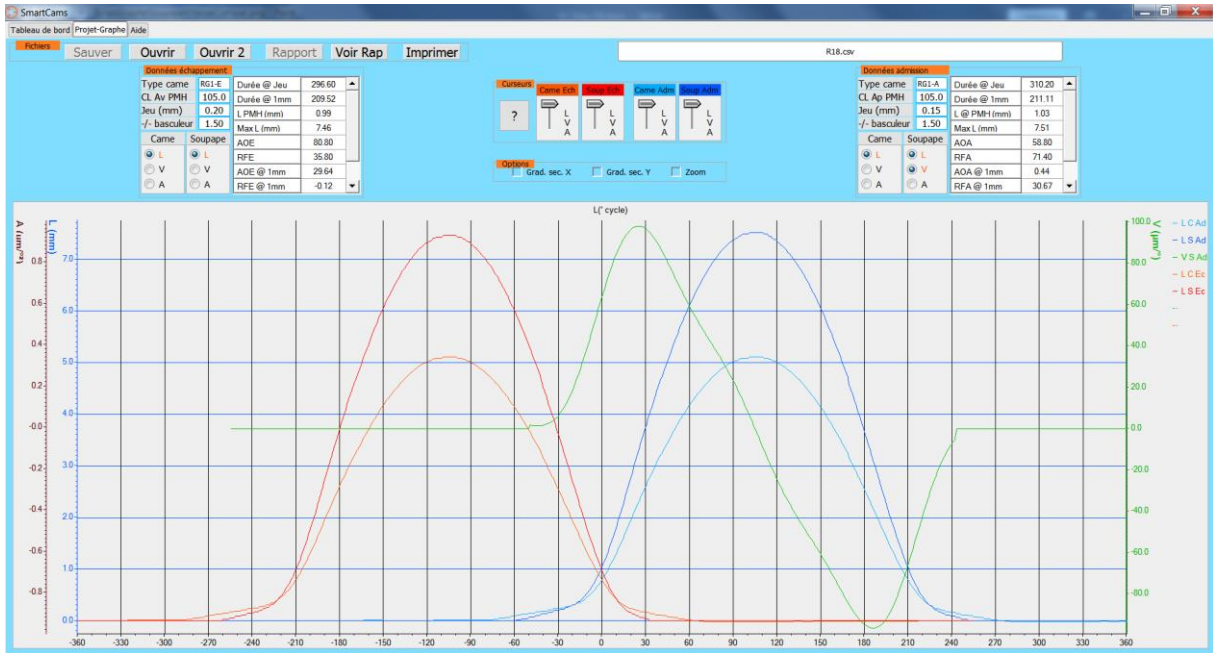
SmartCams

Tableau de bord | Projet-Graphe | Aide

Fichiers
Sauver | Ouvrir | Ouvrir 2 | Rapport | Voir Rap | Imprimer

R18.csv

Données échappement

| Type came | RG1-E | Durée @ Jeu | 296.60 |
|---|---|---|---|
| CL Av PMH | 105.0 | Durée @ 1mm | 209.52 |
| Jeu (mm) | 0.20 | L PMH (mm) | 0.99 |
| -/- basculeur | 1.50 | Max L (mm) | 7.46 |
| Came | Soupape | AOE | 80.80 |
| L | L | RFE | 35.80 |
| V | V | AOE @ 1mm | 29.64 |
| A | A | RFE @ 1mm | -0.12 |

Curseurs
? | Came Ech | Soup Ech | Came Adm | Soup Adm
L V A | L V A | L V A | L V A

Options
Grad. sec. X | Grad. sec. Y | Zoom

Données admission

| Type came | RG1-A | Durée @ Jeu | 310.20 |
|---|---|---|---|
| CL Ap PMH | 105.0 | Durée @ 1mm | 211.11 |
| Jeu (mm) | 0.15 | L @ PMH (mm) | 1.03 |
| -/- basculeur | 1.50 | Max L (mm) | 7.51 |
| Came | Soupape | AOA | 58.80 |
| L | L | RFA | 71.40 |
| V | V | AOA @ 1mm | 0.44 |
| A | A | RFA @ 1mm | 30.67 |

L(° cycle)

A (mm/°²)
L (mm)
V (µm/°)

0.8 0.6 0.4 0.2 -0.0 -0.2 -0.4 -0.6 -0.8
7.0 6.0 5.0 4.0 3.0 2.0 1.0 0.0
100.0 80.0 60.0 40.0 20.0 0.0 -20.0 -40.0 -60.0 -80.0

- L C Ad
- L S Ad
- V S Ad
- L C Ec
- L S Ec

-360 -330 -300 -270 -240 -210 -180 -150 -120 -90 -60 -30 0 30 60 90 120 150 180 210 240 270 300 330 360